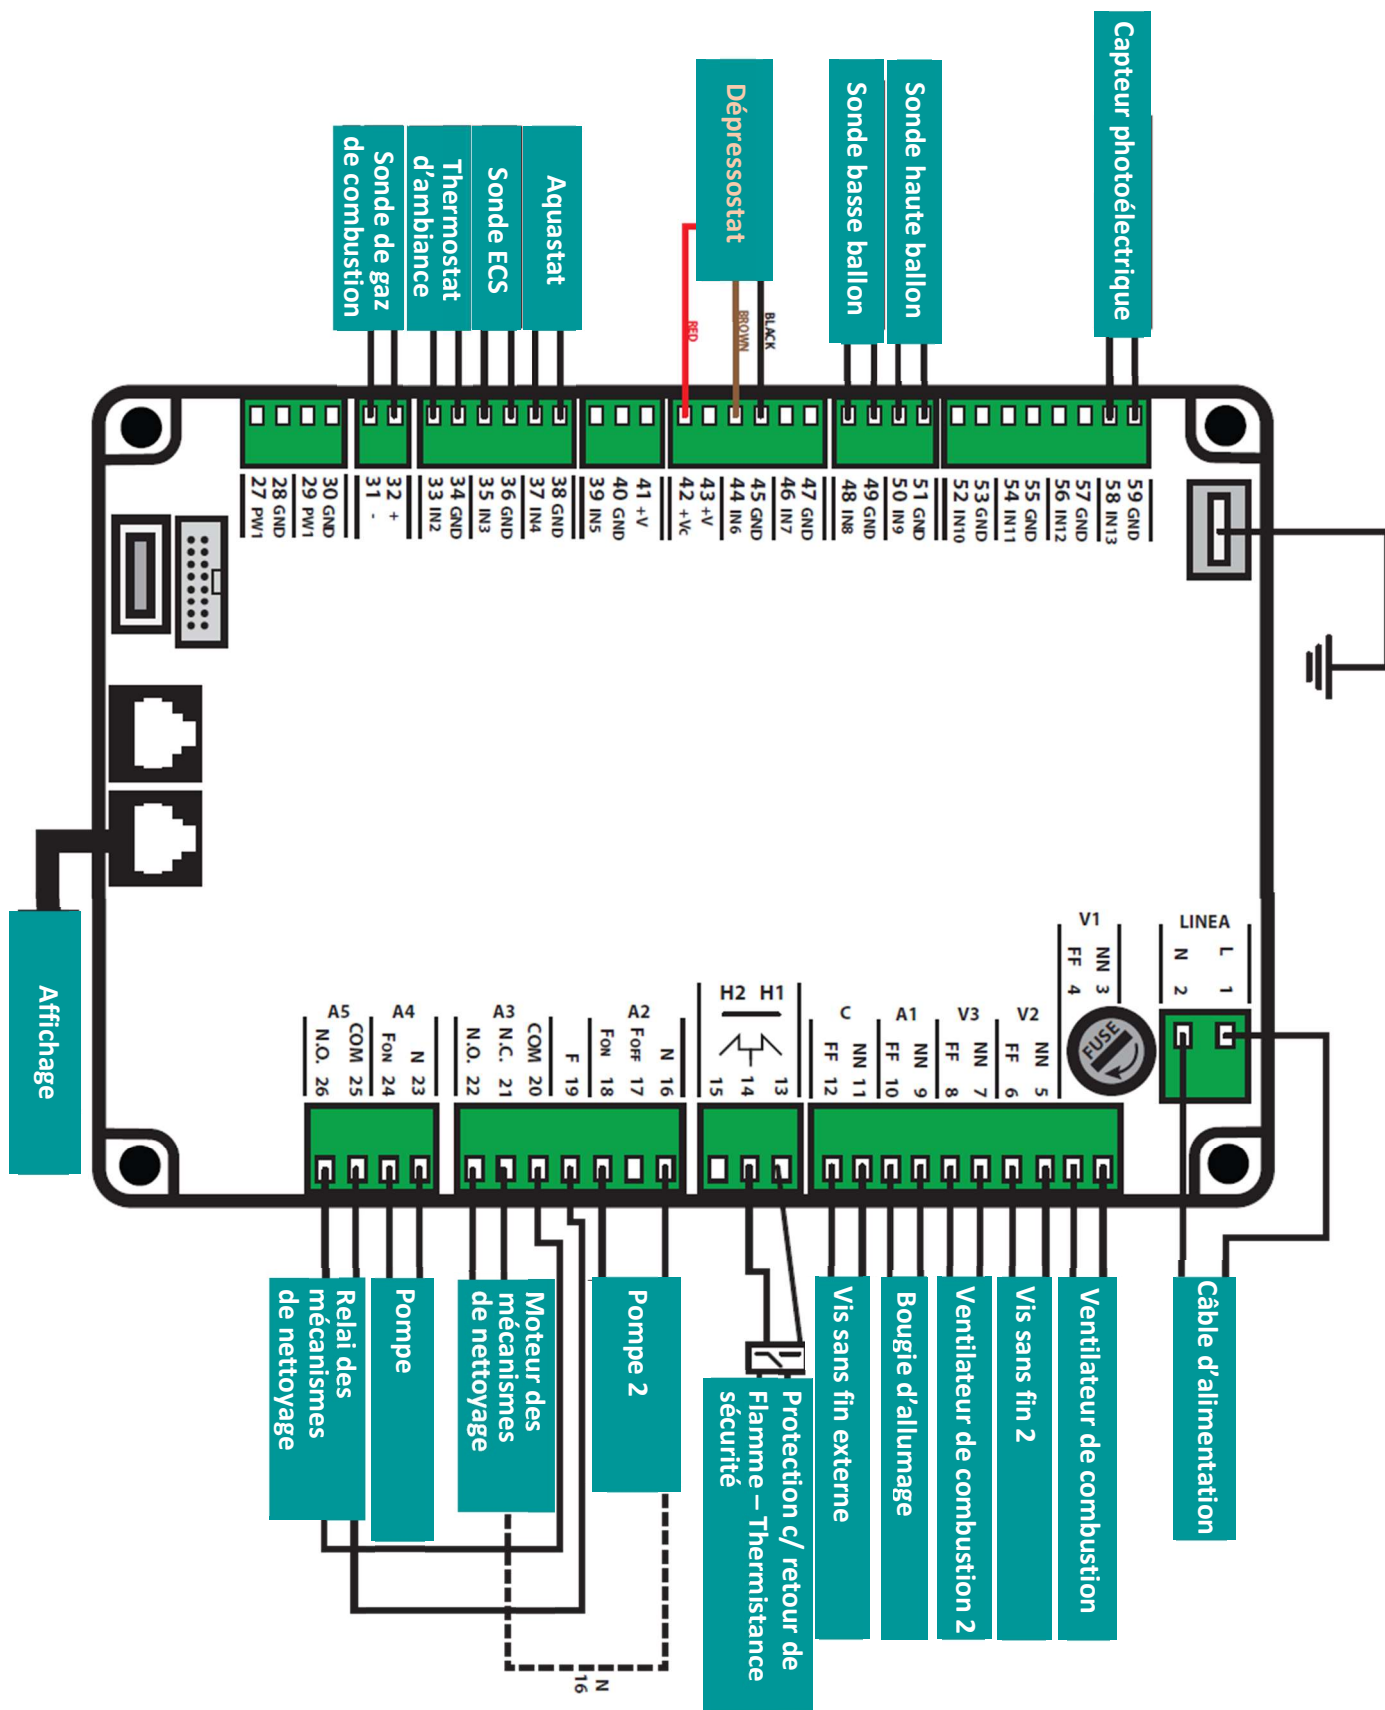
Sonde de gaz de combustion

Thermostat d'ambiance

Sonde ECS

Aquastat

Dépressostat

RED

BROWN

BLACK

Sonde basse ballon

Sonde haute ballon

Capteur photoélectrique

27 PW1
28 GND
29 PW1
30 GND
31 -
32 +
33 IN2
34 GND
35 IN3
36 GND
37 IN4
38 GND
39 IN5
40 GND
41 +V
42 +Vc
43 +V
44 IN6
45 GND
46 IN7
47 GND
48 IN8
49 GND
50 IN9
51 GND
52 IN10
53 GND
54 IN11
55 GND
56 IN12
57 GND
58 IN13
59 GND

Affichage

A5
N.O. 26
COM 25
A4
FON 24
N 23
A3
N.O. 22
N.C. 21
COM 20
F 19
A2
FON 18
FOFF 17
N 16
H2 H1
15
14
13
C
FF 12
NN 11
A1
FF 10
NN 9
V3
FF 8
NN 7
V2
FF 6
NN 5
V1
FF 4
NN 3
FUSE
LINEA
N 2
L 1

Relai des mécanismes de nettoyage

Pompe

Moteur des mécanismes de nettoyage

Pompe 2

N
16

Protection c/ retour de Flamme – Thermistance sécurité

Vis sans fin externe

Bougie d'allumage

Ventilateur de combustion 2

Vis sans fin 2

Ventilateur de combustion

Câble d'alimentation